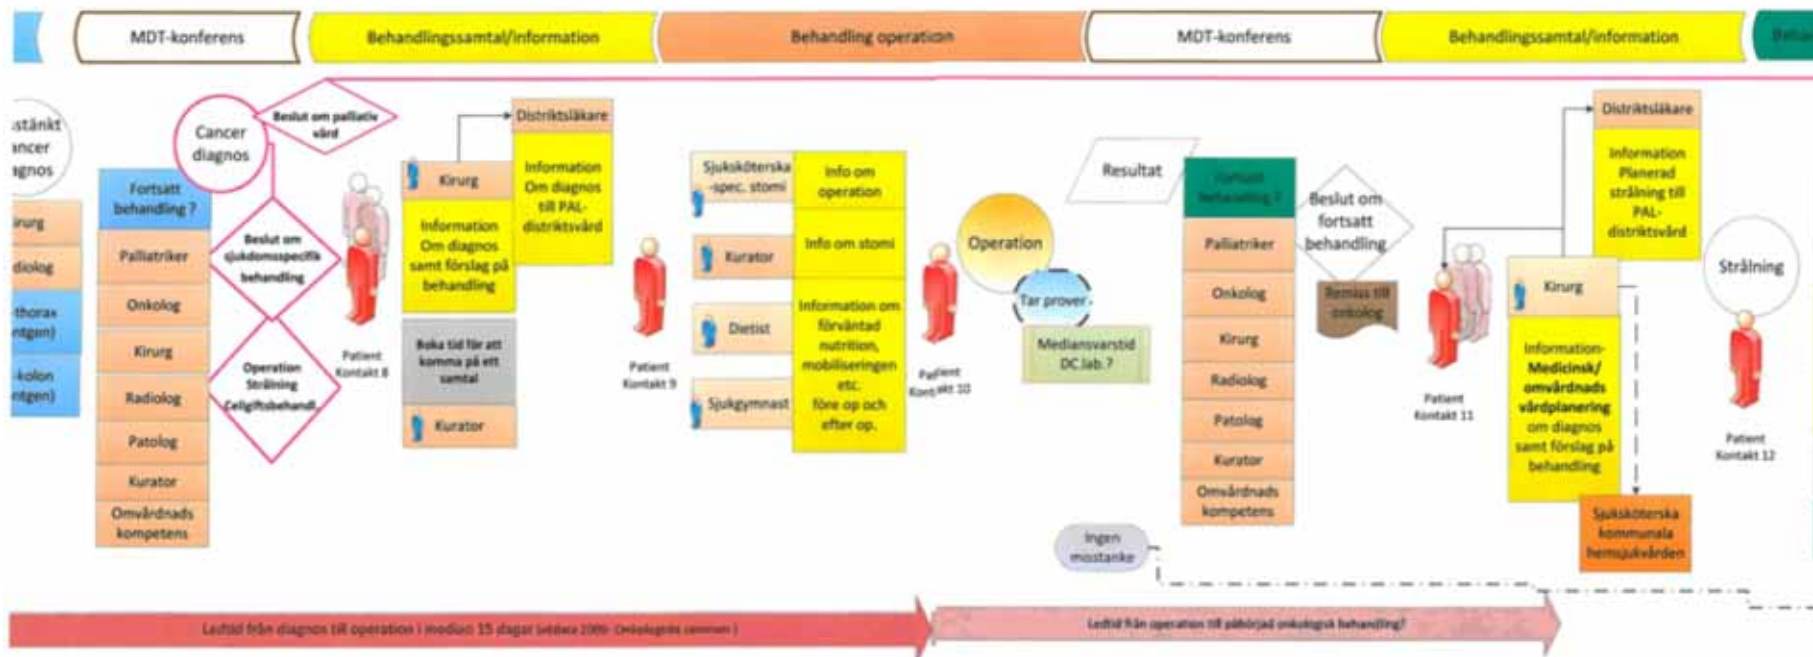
MDT-konferens

Behandlingssamtal/information

Behandling operation

MDT-konferens

Behandlingssamtal/information

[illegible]

stänkt
ancer
agnos

irurg

diolog

thorax
ntgen)

kolon
ntgen)

Cancer diagnos

Beslut om palliativ vård

Fortsatt behandling ?

Palliatriker

Onkolog

Kirurg

Radiolog

Patolog

Kurator

Omvårdnads kompetens

Beslut om sjukdomsspecifik behandling

Operation Strålning Cellgiftsbehandl.

Patient Kontakt 8

Kirurg

Distriktsläkare

Information Om diagnos samt förslag på behandling

Information Om diagnos till PAL-distriktsvård

Boka tid för att komma på ett samtal

Kurator

Patient Kontakt 9

Sjuksköterska -spec. stomi

Info om operation

Kurator

Info om stomi

Dietist

Sjukgymnast

Information om förväntad nutrition, mobiliseringen etc. före op och efter op.

Patient Kontakt 10

Operation

Tar prover

Mediansvarstid DC lab ?

Resultat

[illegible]

Beslut om fortsatt behandling

Palliatriker

Onkolog

Kirurg

Radiolog

Patolog

Kurator

Omvårdnads kompetens

Remiss till onkolog

Ingen misstanke

Patient Kontakt 11

Distriktsläkare

Information Planerad strålning till PAL-distriktsvård

Kirurg

Information-Medicinsk/ omvårdnads vårdplanering om diagnos samt förslag på behandling

Sjuksköterska kommunala hemsjukvården

Strålning

Patient Kontakt 12

Ledtid från diagnos till operation i median 15 dagar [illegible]

Ledtid från operation till påbörjad onkologisk behandling?